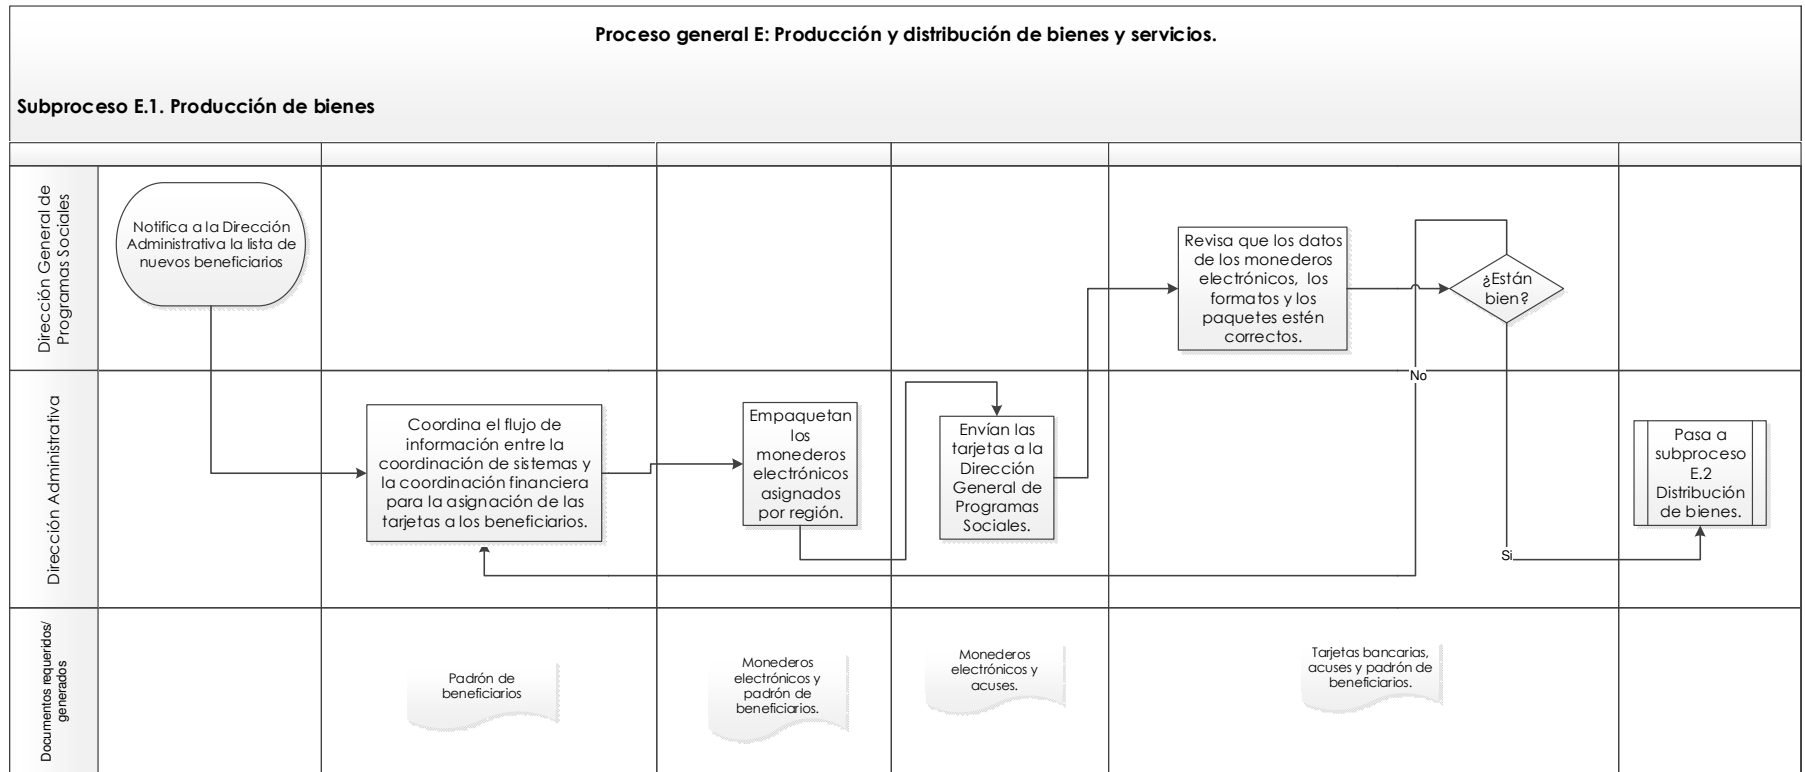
Proceso general E: Producción y distribución de bienes y servicios.

Subproceso E.1. Producción de bienes

Dirección General de Programas Sociales

Notifica a la Dirección Administrativa la lista de nuevos beneficiarios

Revisa que los datos de los monederos electrónicos, los formatos y los paquetes estén correctos.

¿Están bien?

No

Dirección Administrativa

Coordina el flujo de información entre la coordinación de sistemas y la coordinación financiera para la asignación de las tarjetas a los beneficiarios.

Empaquetan los monederos electrónicos asignados por región.

Envían las tarjetas a la Dirección General de Programas Sociales.

Pasa a subproceso E.2 Distribución de bienes.

Si

Documentos requeridos/ generados

Padrón de beneficiarios

Monederos electrónicos y padrón de beneficiarios.

Monederos electrónicos y acuses.

Tarjetas bancarias, acuses y padrón de beneficiarios.